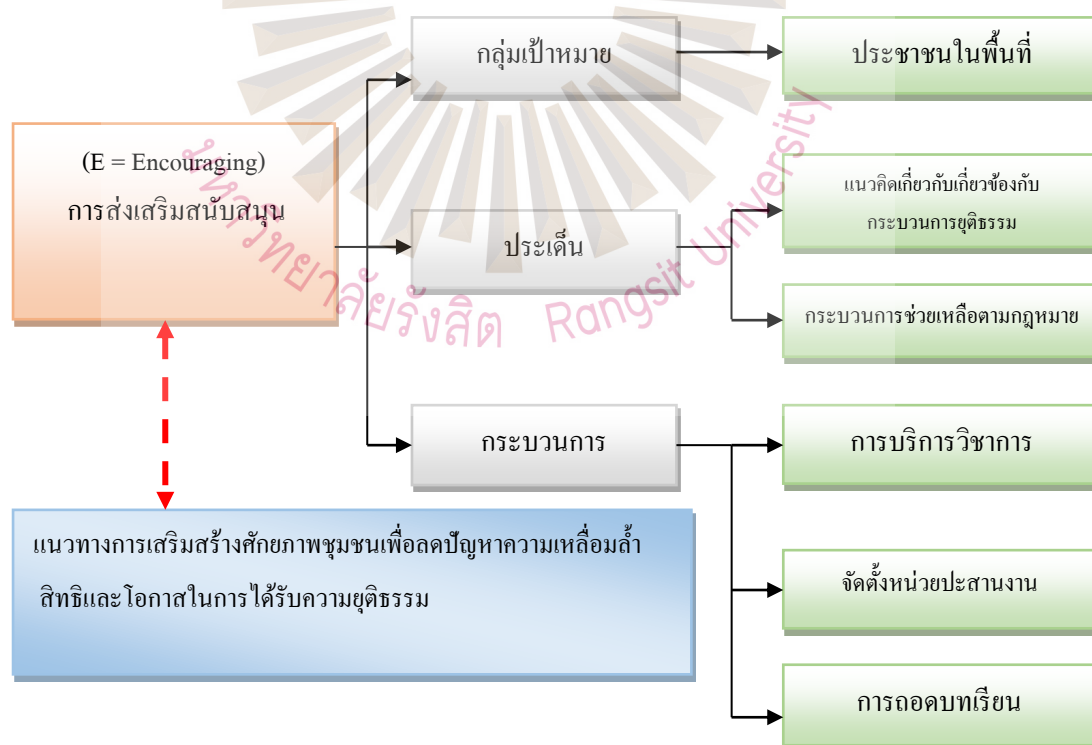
(E = Encouraging)
การส่งเสริมสนับสนุน

กลุ่มเป้าหมาย

ประชาชนในพื้นที่

ประเด็น

แนวคิดเกี่ยวกับเกี่ยวข้องกับกระบวนการยุติธรรม

กระบวนการช่วยเหลือตามกฎหมาย

กระบวนการ

การบริการวิชาการ

จัดตั้งหน่วยประสานงาน

การถอดบทเรียน

แนวทางการเสริมสร้างศักยภาพชุมชนเพื่อลดปัญหาความเหลื่อมล้ำ สิทธิและโอกาสในการได้รับความยุติธรรม

มหาวิทยาลัยรังสิต Rangsit University